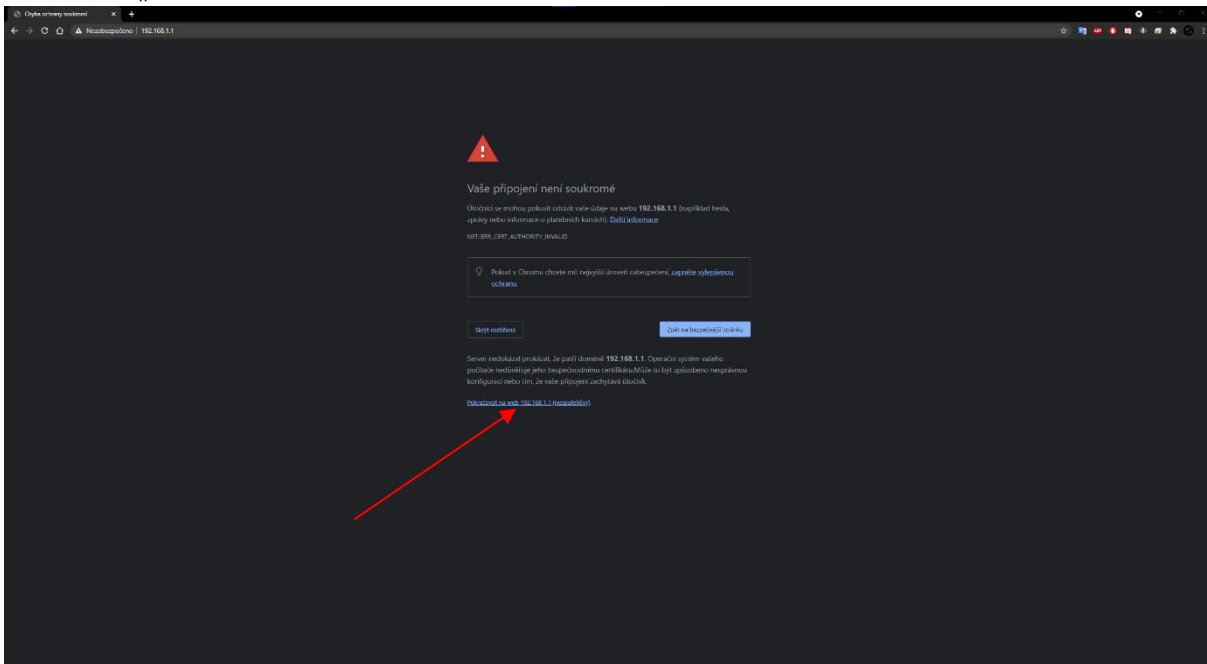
Chyba ochrany soukromí ×

Nezabezpečeno | 192.168.1.1

Vaše připojení není soukromé

Útočníci se mohou pokusit odcizit vaše údaje na webu **192.168.1.1** (například hesla, zprávy nebo informace o platebních kartách). Další informace

NET::ERR_CERT_AUTHORITY_INVALID

Pokud v Chromu chcete mít nejvyšší úroveň zabezpečení, zapněte vylepšenou ochranu

Skrýt rozšířené

Zpět na bezpečnější stránku

Server nedokázal prokázat, že patří doméně **192.168.1.1**. Operační systém vašeho počítače nedůvěřuje jeho bezpečnostnímu certifikátu.Může to být způsobeno nesprávnou konfigurací nebo tím, že vaše připojení zachytává útočník.

Pokračovat na web 192.168.1.1 (nespolehlivý)